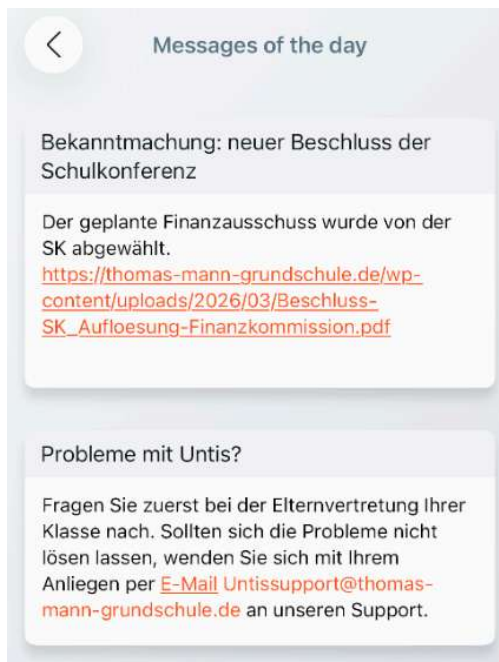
Messages of the day

Bekanntmachung: neuer Beschluss der Schulkonferenz

Der geplante Finanzausschuss wurde von der SK abgewählt.
https://thomas-mann-grundschule.de/wp-content/uploads/2026/03/Beschluss-SK_Aufloesung-Finanzkommission.pdf

Probleme mit Untis?

Fragen Sie zuerst bei der Elternvertretung Ihrer Klasse nach. Sollten sich die Probleme nicht lösen lassen, wenden Sie sich mit Ihrem Anliegen per E-Mail Untissupport@thomas-mann-grundschule.de an unseren Support.